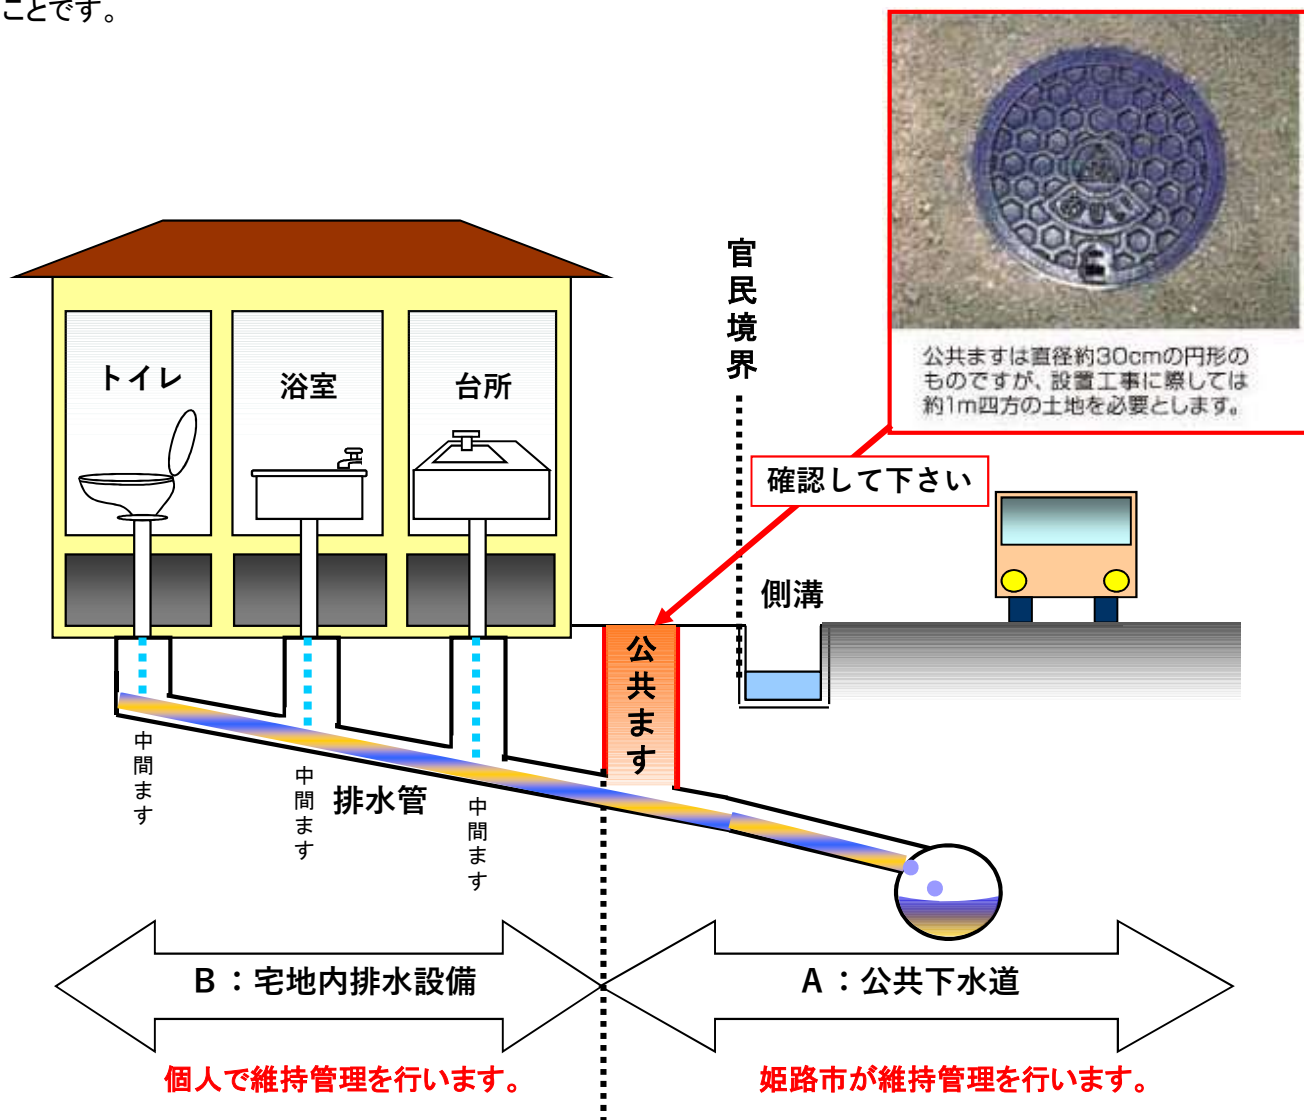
ことです。

公共ますは直径約30cmの円形のものですが、設置工事に際しては約1m四方の土地を必要とします。

官民境界

確認して下さい

トイレ

浴室

台所

側溝

公共ます

中間ます

中間ます

排水管

中間ます

B：宅地内排水設備

A：公共下水道

個人で維持管理を行います。

姫路市が維持管理を行います。